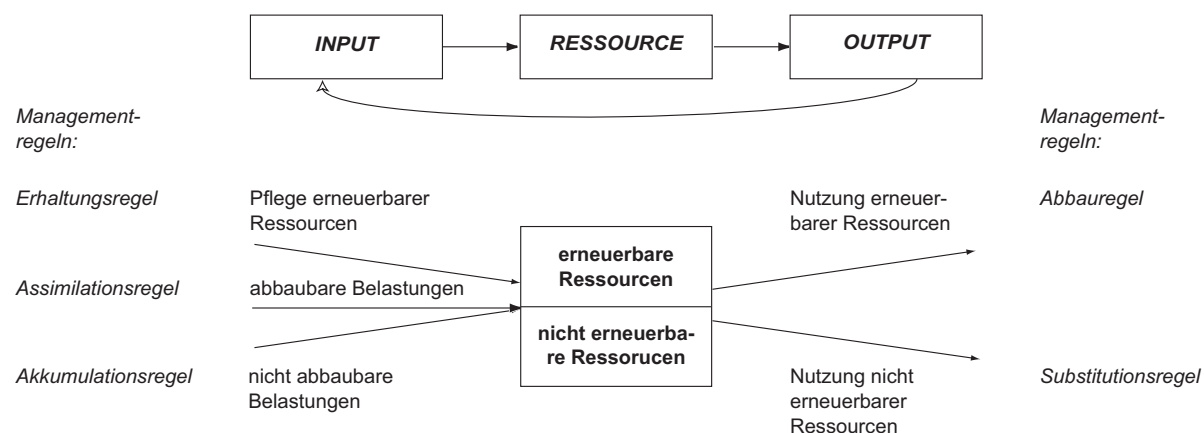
INPUT

RESSOURCE

OUTPUT

Managementregeln:

Managementregeln:

Erhaltungsregel

Pflege erneuerbarer Ressourcen

Nutzung erneuerbarer Ressourcen

Abbauregel

erneuerbare Ressourcen

Assimilationsregel

abbaubare Belastungen

nicht erneuerbare Ressorucen

Akkumulationsregel

nicht abbaubare Belastungen

Nutzung nicht erneuerbarer Ressourcen

Substitutionsregel